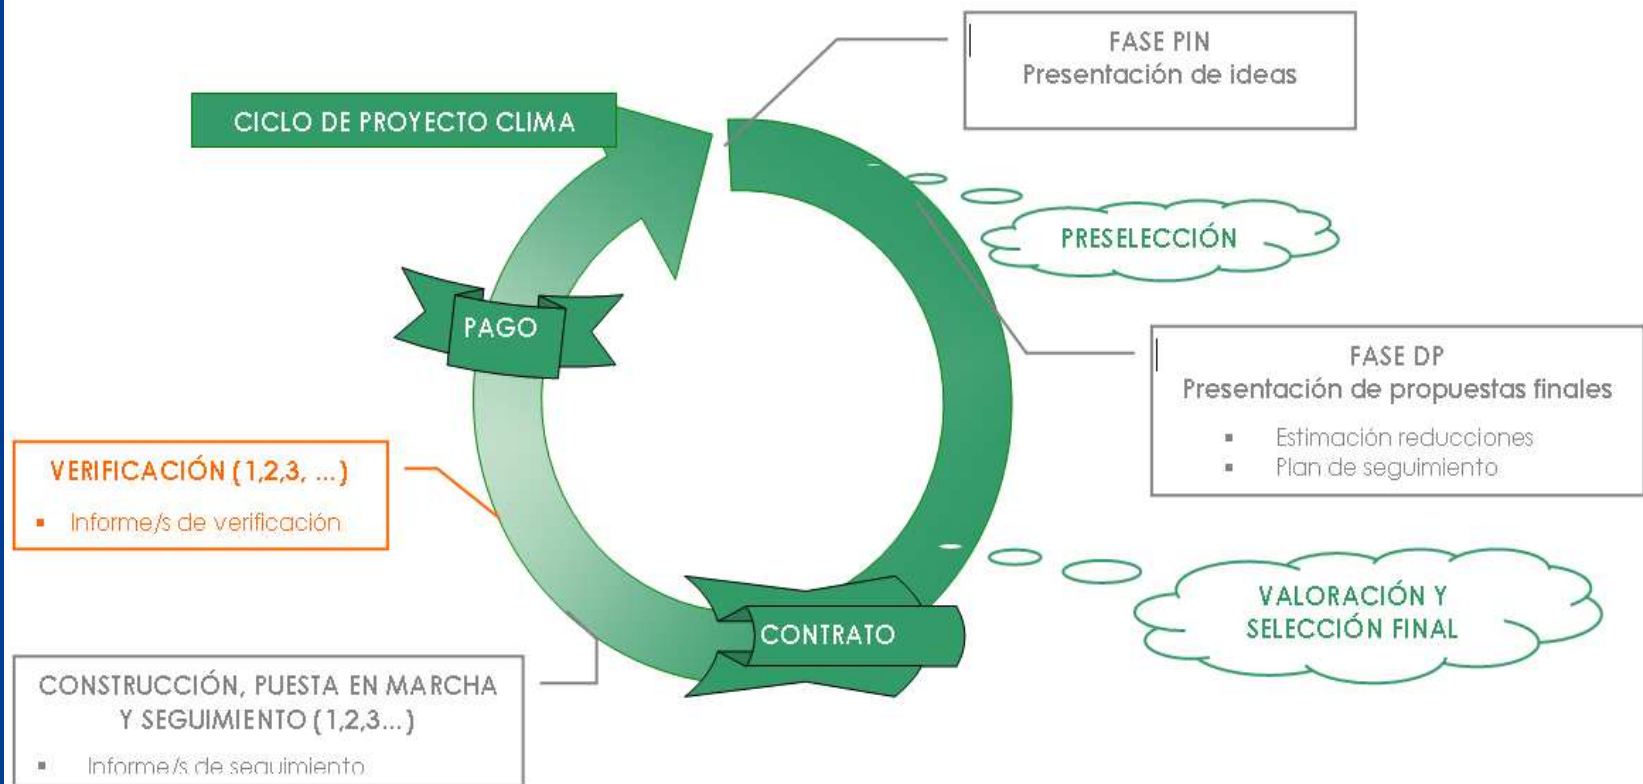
CICLO DE PROYECTO CLIMA

FASE PIN
Presentación de ideas

PRESELECCIÓN

PAGO

FASE DP
Presentación de propuestas finales

- Estimación reducciones
- Plan de seguimiento

VERIFICACIÓN (1,2,3, ...)

- Informe/s de verificación

VALORACIÓN Y SELECCIÓN FINAL

CONTRATO

CONSTRUCCIÓN, PUESTA EN MARCHA Y SEGUIMIENTO (1,2,3...)

- Informe/s de seguimiento